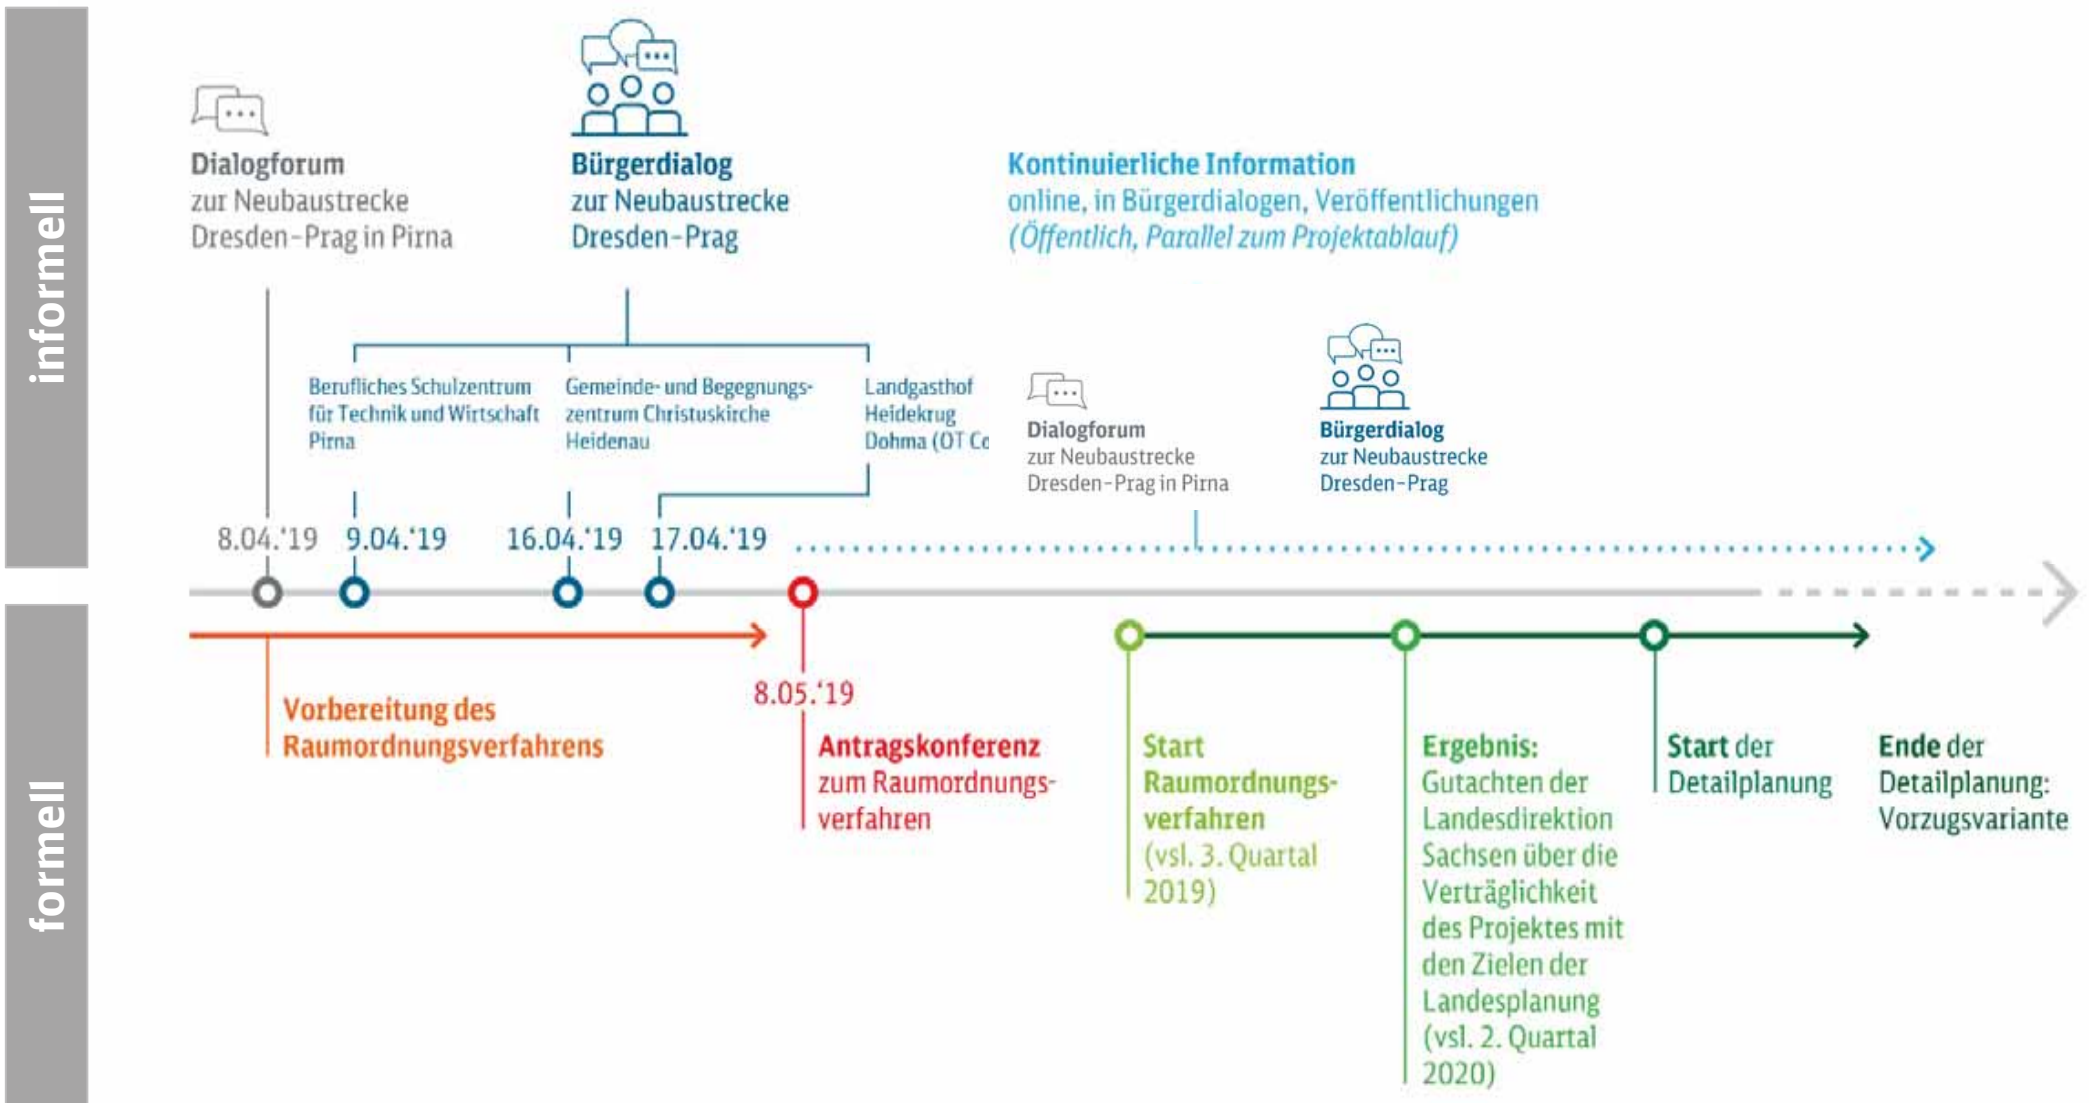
informell

Dialogforum
zur Neubaustrecke
Dresden-Prag in Pirna

Bürgerdialog
zur Neubaustrecke
Dresden-Prag

Kontinuierliche Information
online, in Bürgerdialogen, Veröffentlichungen
(Öffentlich, Parallel zum Projektablauf)

Berufliches Schulzentrum für Technik und Wirtschaft Pirna

Gemeinde- und Begegnungszentrum Christuskirche Heidenau

Landgasthof Heidekrug Dohma (OT Co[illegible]

Dialogforum
zur Neubaustrecke
Dresden-Prag in Pirna

Bürgerdialog
zur Neubaustrecke
Dresden-Prag

8.04.'19 9.04.'19 16.04.'19 17.04.'19

formell

8.05.'19

Vorbereitung des Raumordnungsverfahrens

Antragskonferenz zum Raumordnungsverfahren

Start Raumordnungsverfahren (vsl. 3. Quartal 2019)

Ergebnis: Gutachten der Landesdirektion Sachsen über die Verträglichkeit des Projektes mit den Zielen der Landesplanung (vsl. 2. Quartal 2020)

Start der Detailplanung

Ende der Detailplanung: Vorzugsvariante